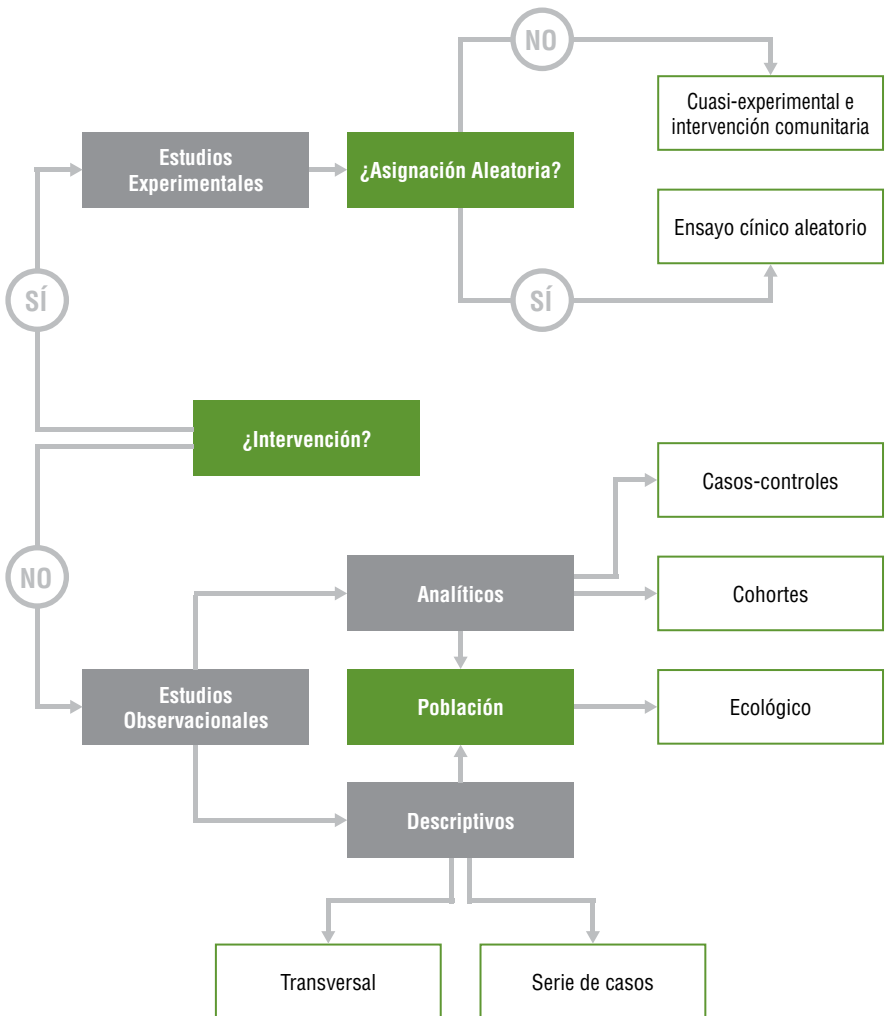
NO

Cuasi-experimental e intervención comunitaria

Estudios Experimentales

¿Asignación Aleatoria?

Ensayo cínico aleatorio

SÍ

SÍ

¿Intervención?

Casos-controles

NO

Analíticos

Cohortes

Estudios Observacionales

Población

Ecológico

Descriptivos

Transversal

Serie de casos